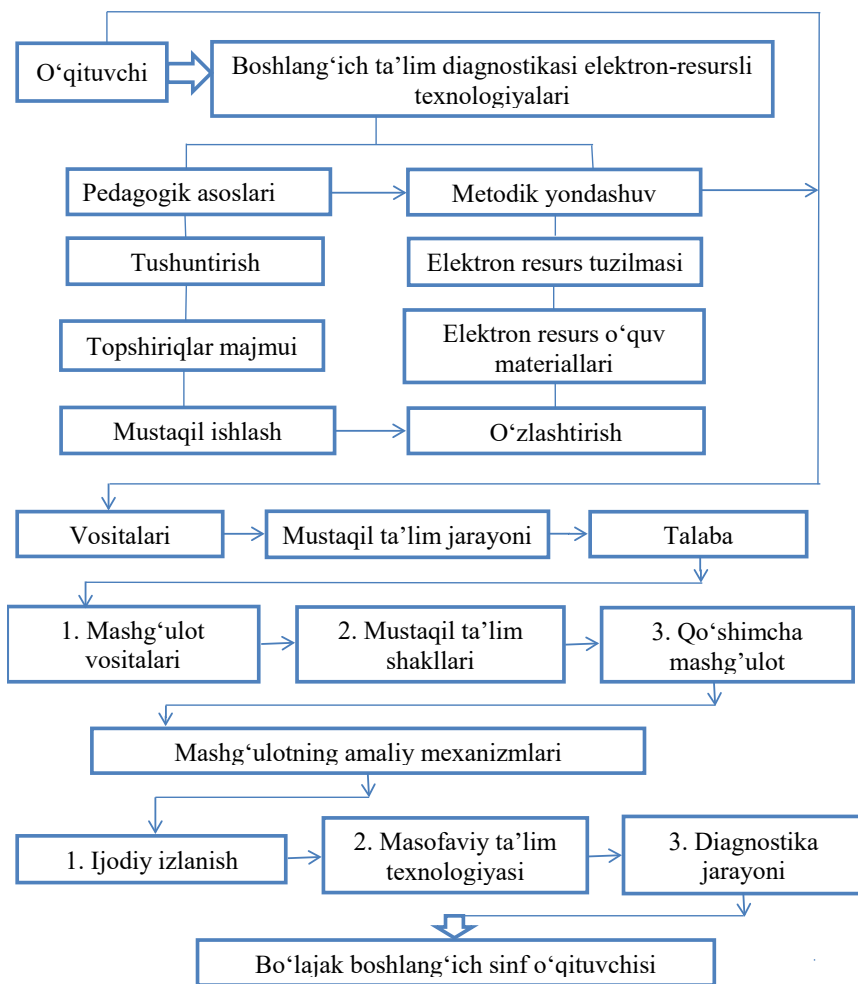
O‘qituvchi

Boshlang‘ich ta’lim diagnostikasi elektron-resursli texnologiyalari

Pedagogik asoslari

Metodik yondashuv

Tushuntirish

Elektron resurs tuzilmasi

Topshiriqlar majmui

Elektron resurs o‘quv materiallari

Mustaqil ishlash

O‘zlashtirish

Vositalari

Mustaqil ta’lim jarayoni

Talaba

1. Mashg‘ulot vositalari

2. Mustaqil ta’lim shakllari

3. Qo‘shimcha mashg’ulot

Mashg‘ulotning amaliy mexanizmlari

1. Ijodiy izlanish

2. Masofaviy ta’lim texnologiyasi

3. Diagnostika jarayoni

Bo‘lajak boshlang‘ich sinf o‘qituvchisi